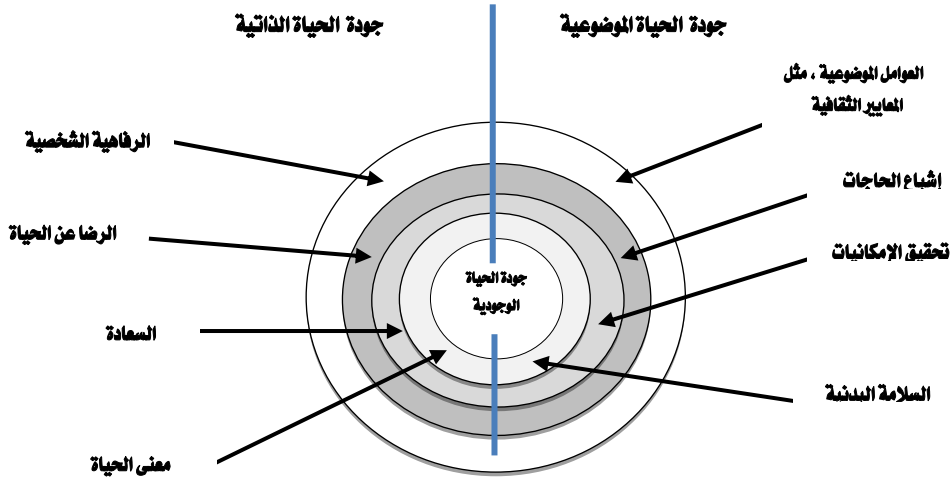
جودة الحياة الذاتية

جودة الحياة الموضوعية

العوامل الموضوعية ، مثل المعايير الثقافية

الرفاهية الشخصية

إشباع الحاجات

الرضا عن الحياة

تحقيق الإمكانيات

جودة الحياة الوجودية

السعادة

السلامة البدنية

معنى الحياة